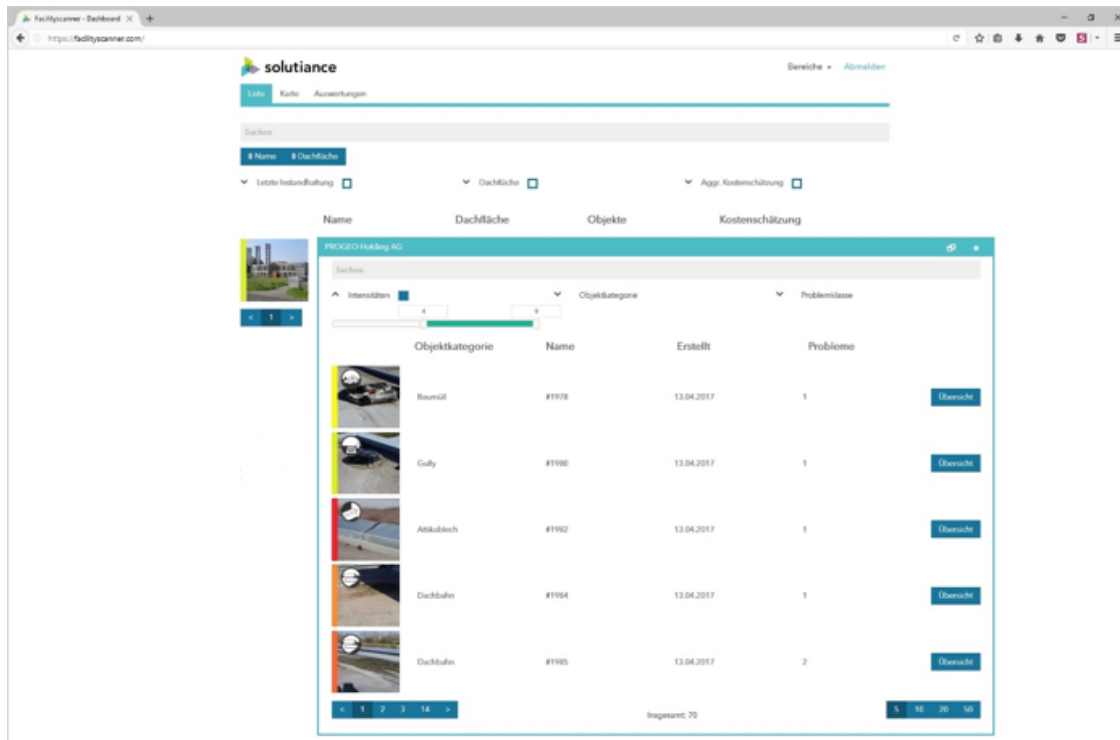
Facilityscanner - Dashboard

https://facilityscanner.com/

solutiance

Bereiche ▾ Abmelden

Liste Karte Auswertungen

Suchen

Name Dachfläche

Letzte Instandhaltung Dachfläche Aggr. Kostenschätzung

Name Dachfläche Objekte Kostenschätzung

< 1 >

PROGEO Holding AG

Suchen

Intensitäten Objektkategorie Problemklasse

4 9

| Objektkategorie | Name | Erstellt | Probleme | |
|---|---|---|---|---|
| Baumüll | #1978 | 13.04.2017 | 1 | Übersicht |
| Gully | #1980 | 13.04.2017 | 1 | Übersicht |
| Attikablech | #1982 | 13.04.2017 | 1 | Übersicht |
| Dachbahn | #1984 | 13.04.2017 | 1 | Übersicht |
| Dachbahn | #1985 | 13.04.2017 | 2 | Übersicht |

< 1 2 3 14 >

Insgesamt: 70

5 10 20 50